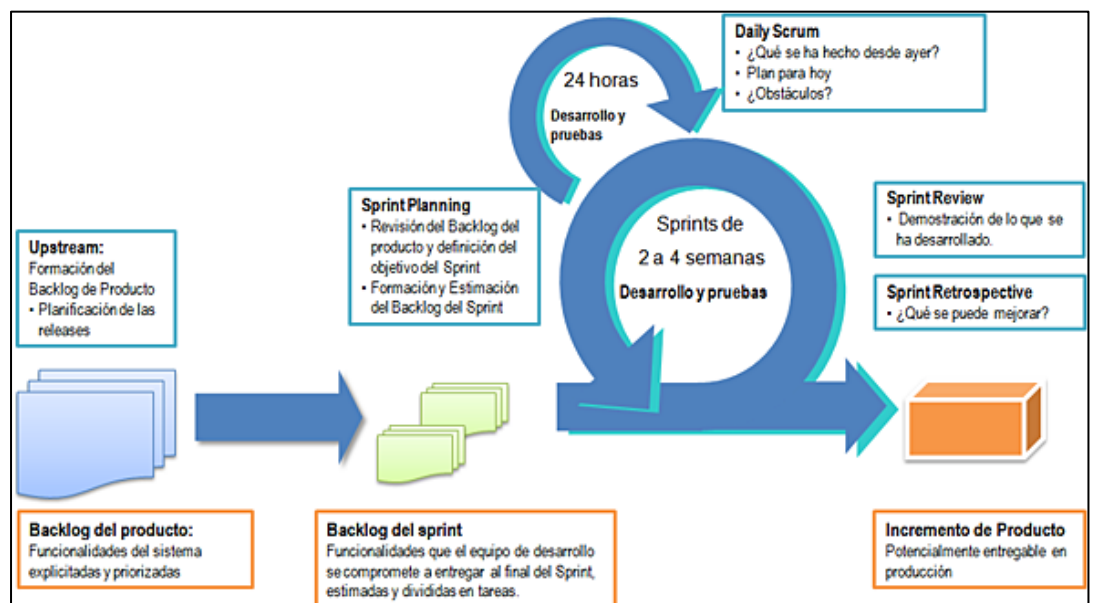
24 horas

Desarrollo y pruebas

Daily Scrum
• ¿Qué se ha hecho desde ayer?
• Plan para hoy
• ¿Obstáculos?

Upstream:
Formación del Backlog de Producto
• Planificación de las releases

Sprint Planning
• Revisión del Backlog del producto y definición del objetivo del Sprint
• Formación y Estimación del Backlog del Sprint

Sprints de 2 a 4 semanas
Desarrollo y pruebas

Sprint Review
• Demostración de lo que se ha desarrollado.

Sprint Retrospective
• ¿Qué se puede mejorar?

Backlog del producto:
Funcionalidades del sistema explicitadas y priorizadas

Backlog del sprint
Funcionalidades que el equipo de desarrollo se compromete a entregar al final del Sprint, estimadas y divididas en tareas.

Incremento de Producto
Potencialmente entregable en producción